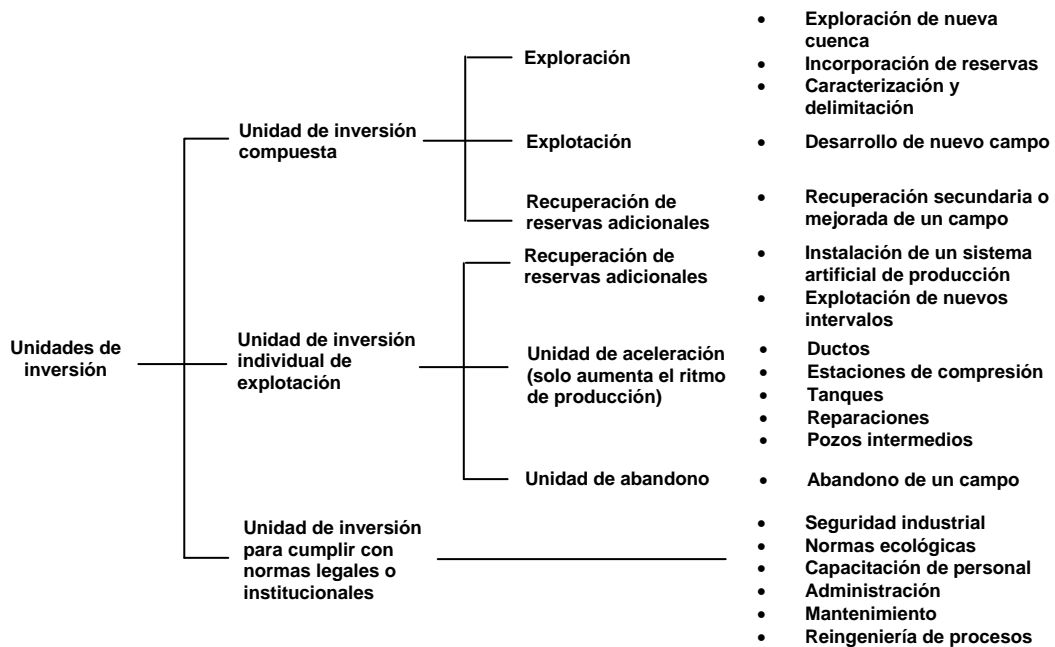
Unidades de inversión

Unidad de inversión compuesta

Exploración
- Exploración de nueva cuenca
- Incorporación de reservas
- Caracterización y delimitación

Explotación
- Desarrollo de nuevo campo

Recuperación de reservas adicionales
- Recuperación secundaria o mejorada de un campo

Unidad de inversión individual de explotación

Recuperación de reservas adicionales
- Instalación de un sistema artificial de producción
- Explotación de nuevos intervalos

Unidad de aceleración (solo aumenta el ritmo de producción)
- Ductos
- Estaciones de compresión
- Tanques
- Reparaciones
- Pozos intermedios

Unidad de abandono
- Abandono de un campo

Unidad de inversión para cumplir con normas legales o institucionales
- Seguridad industrial
- Normas ecológicas
- Capacitación de personal
- Administración
- Mantenimiento
- Reingeniería de procesos